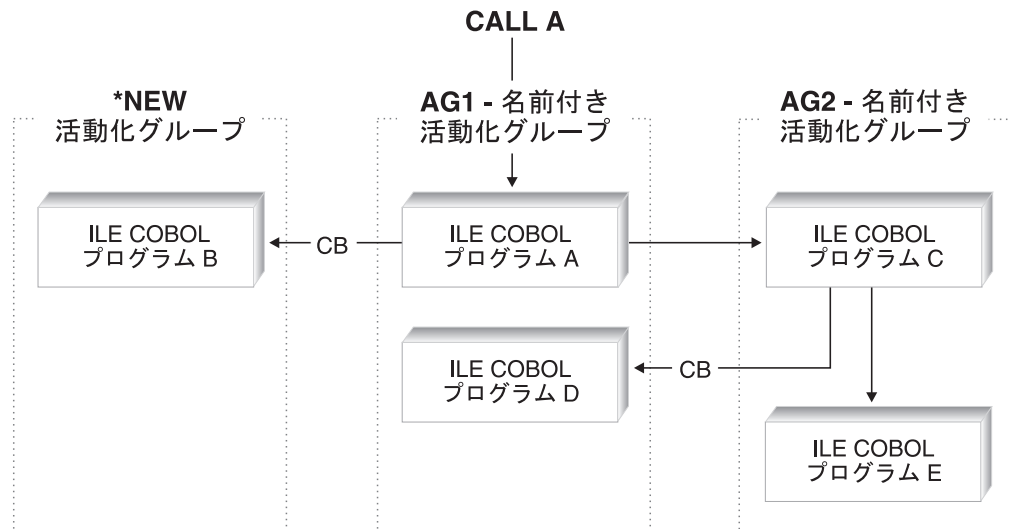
CALL A

*NEW
活動化グループ

AG1 - 名前付き
活動化グループ

AG2 - 名前付き
活動化グループ

ILE COBOL
プログラム B

CB

ILE COBOL
プログラム A

ILE COBOL
プログラム C

ILE COBOL
プログラム D

CB

ILE COBOL
プログラム E